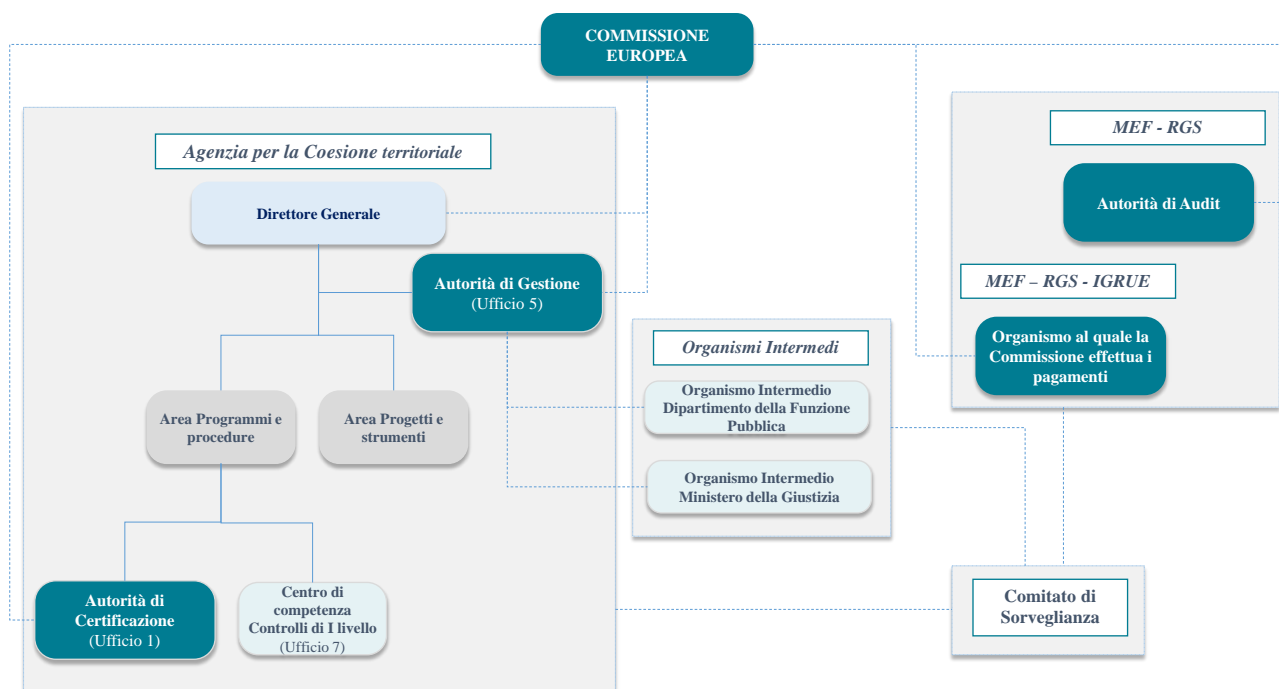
COMMISSIONE EUROPEA

Agenzia per la Coesione territoriale

Direttore Generale

Autorità di Gestione (Ufficio 5)

Area Programmi e procedure

Area Progetti e strumenti

Autorità di Certificazione (Ufficio 1)

Centro di competenza Controlli di I livello (Ufficio 7)

Organismi Intermedi

Organismo Intermedio Dipartimento della Funzione Pubblica

Organismo Intermedio Ministero della Giustizia

MEF - RGS

Autorità di Audit

MEF – RGS - IGRUE

Organismo al quale la Commissione effettua i pagamenti

Comitato di Sorveglianza